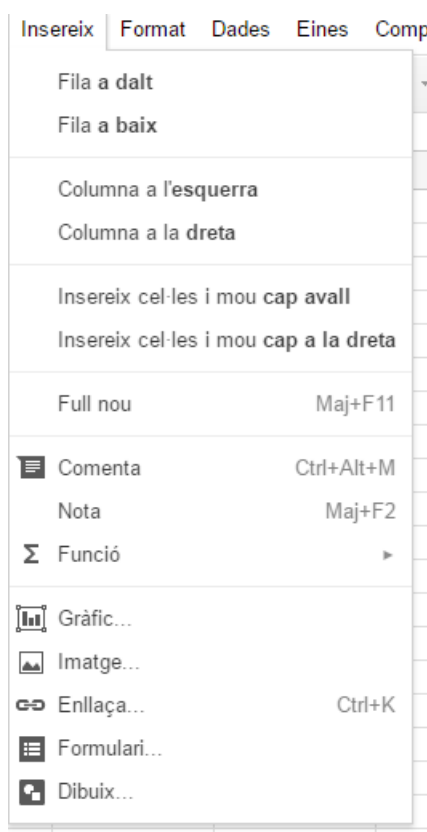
Insereix Format Dades Eines Comp

Fila a dalt
Fila a baix

Columna a l'esquerra
Columna a la dreta

Insereix cel·les i mou cap avall
Insereix cel·les i mou cap a la dreta

Full nou Maj+F11

Comenta Ctrl+Alt+M
Nota Maj+F2
Σ Funció

Gràfic...
Imatge...
Enllaça... Ctrl+K
Formulari...
Dibuix...